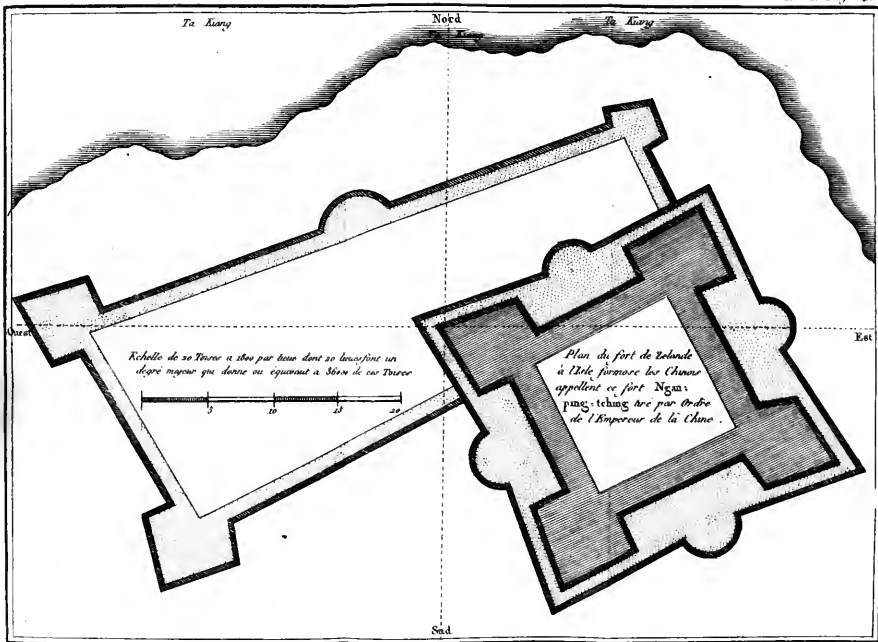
Ta Kiang

Nord

Ta Kiang

Ta Kiang

Ouest

Est

Echelle de 20 Toises a 1800 par lieue dont 20 lieues font un degré majeur qui donne ou équivaut a 3600 de ces Toises

5 10 15 20

Plan du fort de Zelande à l'Isle formose les Chinois appellent ce fort Ngan-ping-tching tiré par Ordre de l'Empereur de la Chine.

Sud